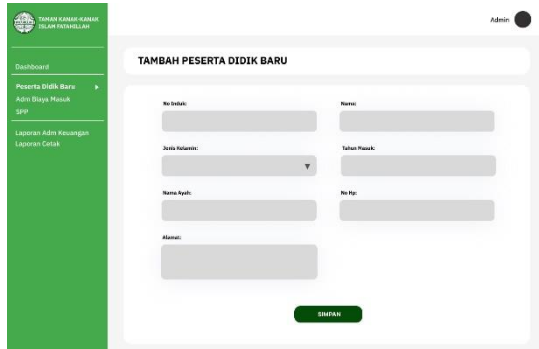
TAMAN KANAK-KANAK ISLAM FATAHILLAH

Admin

Dashboard

Peserta Didik Baru

Adm Biaya Masuk

SPP

Laporan Adm Keuangan

Laporan Cetak

TAMBAH PESERTA DIDIK BARU

No Induk:

Nama:

Jenis Kelamin:

Tahun Masuk:

Nama Ayah:

No Hp:

Alamat:

SIMPAN